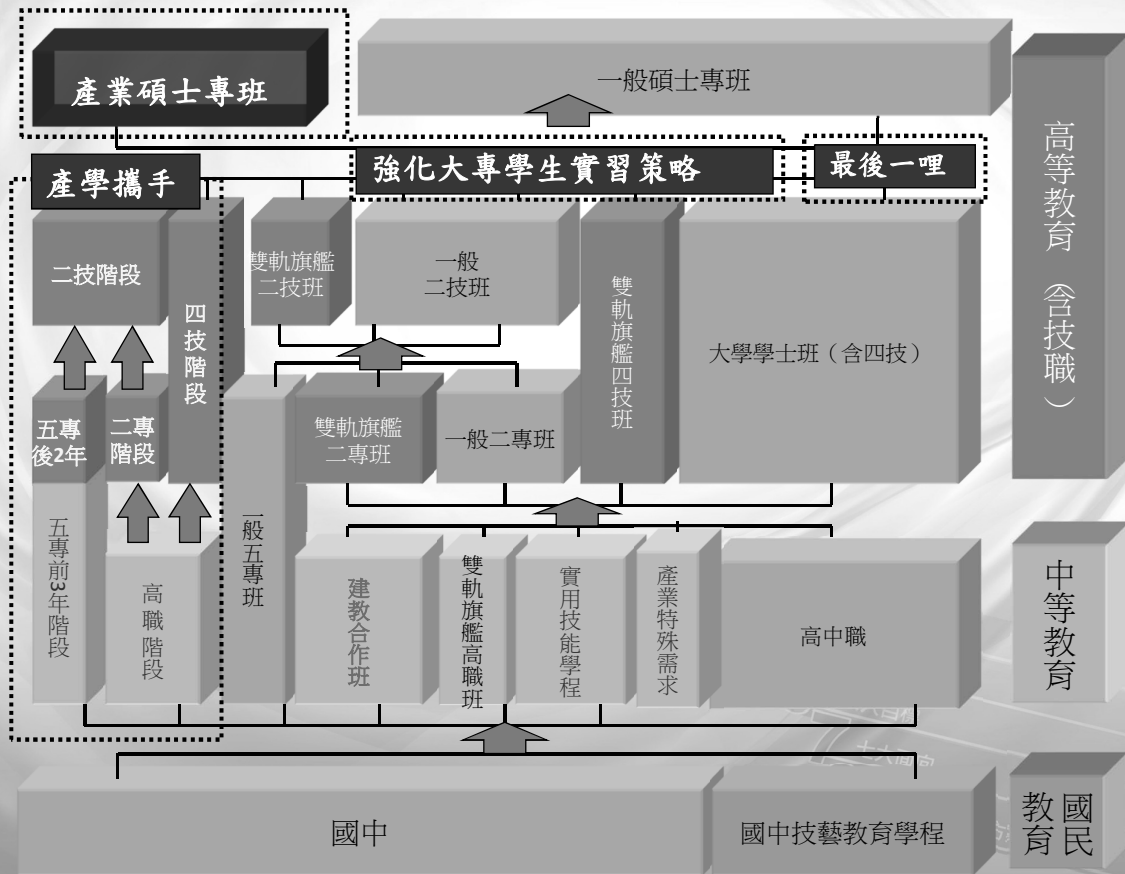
產業碩士專班

一般碩士專班

高等教育（含技職）

產學攜手

強化大專學生實習策略

最後一哩

二技階段

四技階段

雙軌旗艦二技班

一般二技班

雙軌旗艦四技班

大學學士班（含四技）

五專後2年

二專階段

雙軌旗艦二專班

一般二專班

一般五專班

五專前3年階段

高職階段

建教合作班

雙軌旗艦高職班

實用技能學程

產業特殊需求

高中職

中等教育

國中

國中技藝教育學程

國民教育